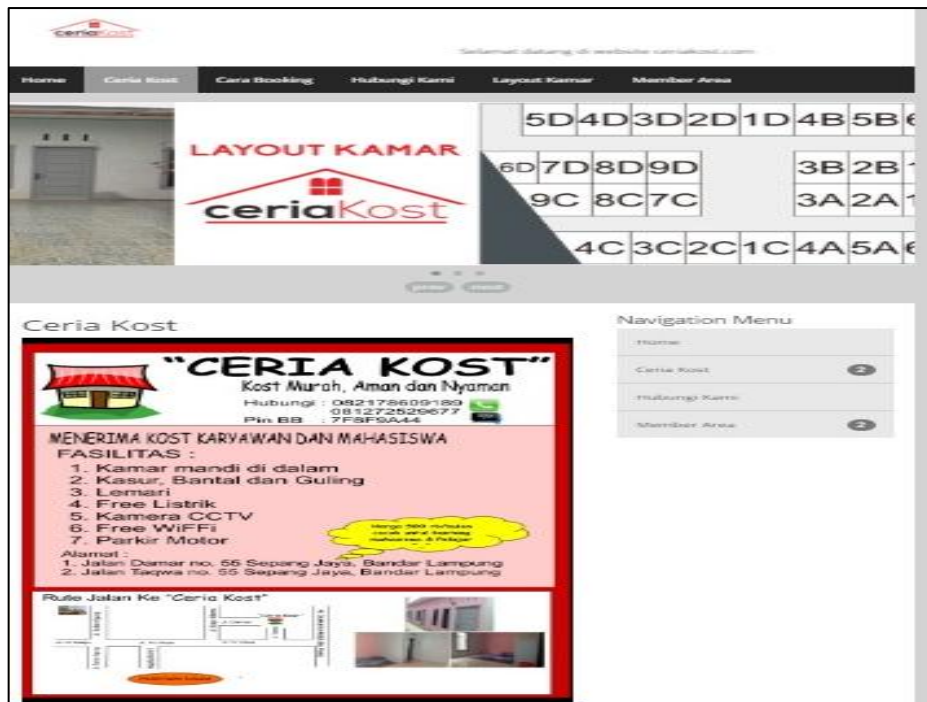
ceriaKost

Selamat datang di website ceriakost.com

Home Ceria Kost Cara Booking Hubungi Kami Layout Kamar Member Area

LAYOUT KAMAR

ceriaKost

5D 4D 3D 2D 1D 4B 5B

6D 7D 8D 9D 3B 2B

9C 8C 7C 3A 2A

4C 3C 2C 1C 4A 5A

Ceria Kost

"CERIA KOST"
Kost Murah, Aman dan Nyaman
Hubungi : 082178609189
081272529677
Pin BB : 7F8F9A44

MENERIMA KOST KARYAWAN DAN MAHASISWA
FASILITAS :
1. Kamar mandi di dalam
2. Kasur, Bantal dan Guling
3. Lemari
4. Free Listrik
5. Kamera CCTV
6. Free WiFFi
7. Parkir Motor

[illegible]

Alamat :
1. Jalan Damar no. 55 Sepang Jaya, Bandar Lampung
2. Jalan Taqwa no. 55 Sepang Jaya, Bandar Lampung

Rute Jalan Ke "Ceria Kost"

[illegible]

Navigation Menu
Home
Ceria Kost 2
Hubungi Kami
Member Area 2